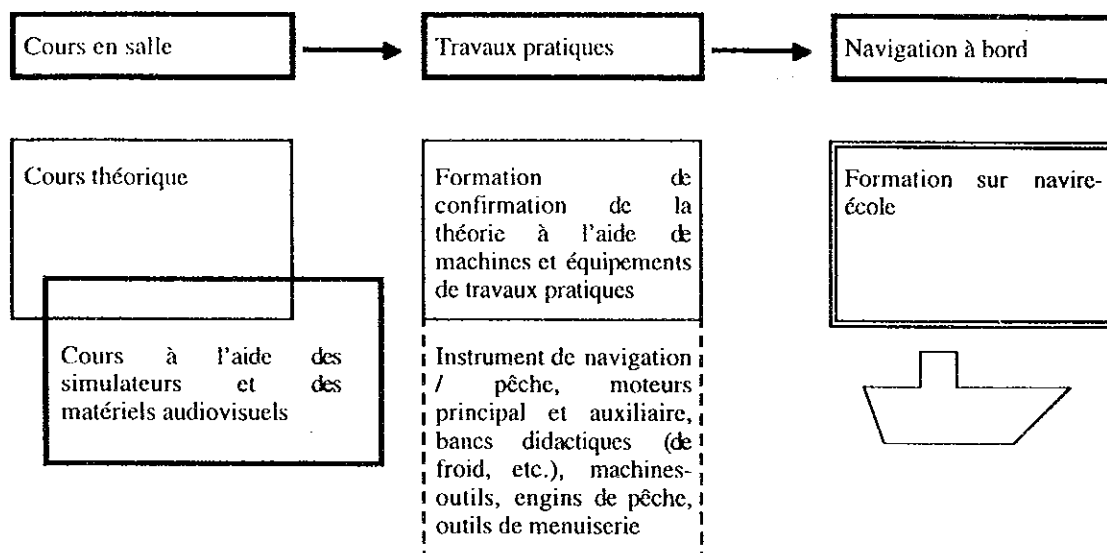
Cours en salle

Travaux pratiques

Navigation à bord

Cours théorique

Cours à l'aide des simulateurs et des matériels audiovisuels

Formation de confirmation de la théorie à l'aide de machines et équipements de travaux pratiques

Instrument de navigation / pêche, moteurs principal et auxiliaire, bancs didactiques (de froid, etc.), machines-outils, engins de pêche, outils de menuiserie

Formation sur navire-école